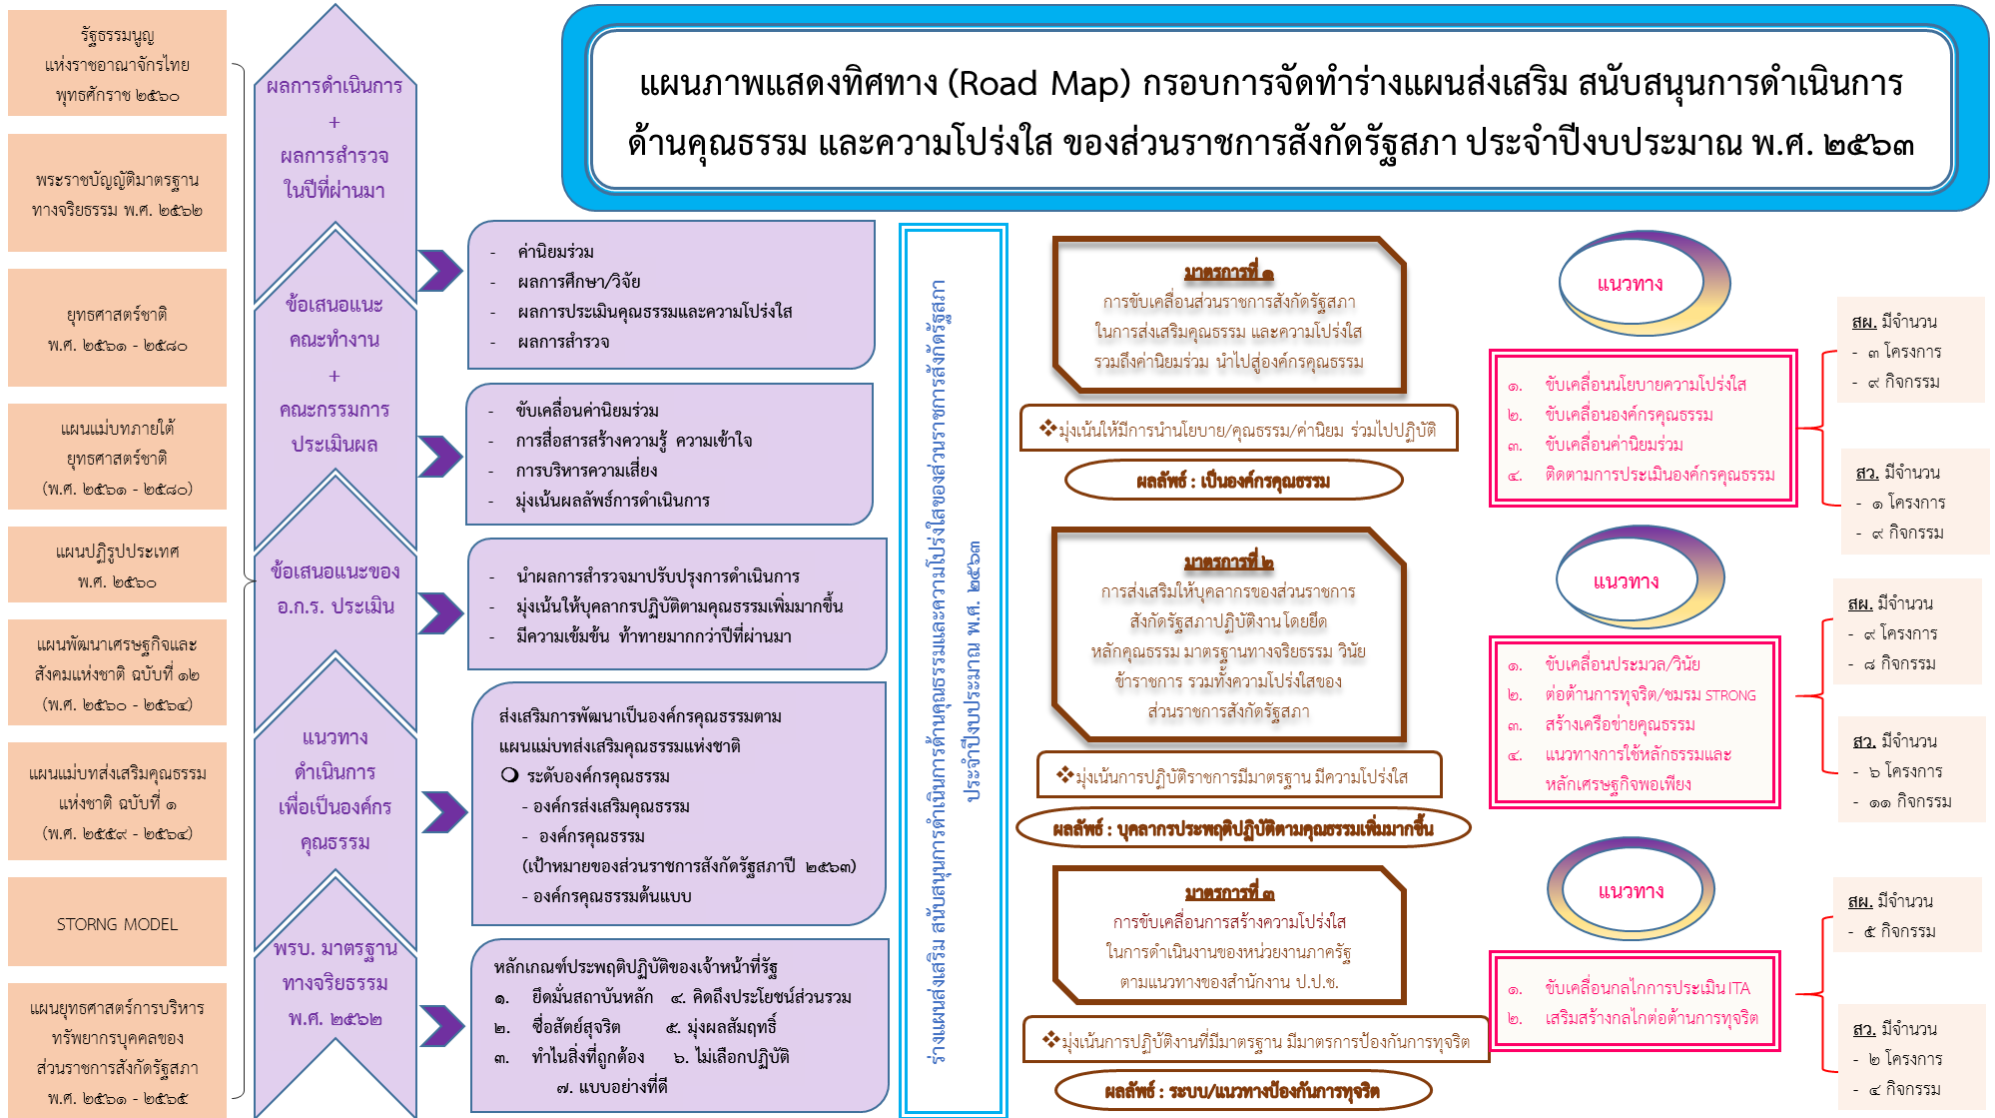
แผนภาพแสดงทิศทาง (Road Map) กรอบการจัดทำร่างแผนส่งเสริม สนับสนุนการดำเนินการ ด้านคุณธรรม และความโปร่งใส ของส่วนราชการสังกัดรัฐสภา ประจำปีงบประมาณ พ.ศ. ๒๕๖๓

รัฐธรรมนูญ แห่งราชอาณาจักรไทย พุทธศักราช ๒๕๖๐

พระราชบัญญัติมาตรฐาน ทางจริยธรรม พ.ศ. ๒๕๖๒

ยุทธศาสตร์ชาติ พ.ศ. ๒๕๖๑ - ๒๕๘๐

แผนแม่บทภายใต้ ยุทธศาสตร์ชาติ (พ.ศ. ๒๕๖๑ - ๒๕๘๐)

แผนปฏิรูปประเทศ พ.ศ. ๒๕๖๐

แผนพัฒนาเศรษฐกิจและสังคมแห่งชาติ ฉบับที่ ๑๒ (พ.ศ. ๒๕๖๐ - ๒๕๖๔)

แผนแม่บทส่งเสริมคุณธรรม แห่งชาติ ฉบับที่ ๑ (พ.ศ. ๒๕๕๙ - ๒๕๖๔)

STORNG MODEL

แผนยุทธศาสตร์การบริหารทรัพยากรบุคคลของส่วนราชการสังกัดรัฐสภา พ.ศ. ๒๕๖๑ - ๒๕๖๕

ผลการดำเนินการ + ผลการสำรวจ ในปีที่ผ่านมา

ข้อเสนอแนะ คณะทำงาน + คณะกรรมการ ประเมินผล

ข้อเสนอแนะของ อ.ก.ร. ประเมิน

แนวทาง ดำเนินการ เพื่อเป็นองค์กร คุณธรรม

พรบ. มาตรฐาน ทางจริยธรรม พ.ศ. ๒๕๖๒

- ค่านิยมร่วม
- ผลการศึกษา/วิจัย
- ผลการประเมินคุณธรรมและความโปร่งใส
- ผลการสำรวจ

- ขับเคลื่อนค่านิยมร่วม
- การสื่อสารสร้างความรู้ ความเข้าใจ
- การบริหารความเสี่ยง
- มุ่งเน้นผลสัมฤทธิ์การดำเนินการ

- นำผลการสำรวจมาปรับปรุงการดำเนินการ
- มุ่งเน้นให้บุคลากรปฏิบัติตามคุณธรรมเพิ่มมากขึ้น
- มีความเข้มข้น ท้าทายมากกว่าปีที่ผ่านมา

ส่งเสริมการพัฒนาเป็นองค์กรคุณธรรมตามแผนแม่บทส่งเสริมคุณธรรมแห่งชาติ
❍ ระดับองค์กรคุณธรรม
- องค์กรส่งเสริมคุณธรรม
- องค์กรคุณธรรม
(เป้าหมายของส่วนราชการสังกัดรัฐสภาปี ๒๕๖๓)
- องค์กรคุณธรรมต้นแบบ

หลักเกณฑ์ประพฤติปฏิบัติของเจ้าหน้าที่รัฐ
๑. ยึดมั่นสถาบันหลัก ๔. คิดถึงประโยชน์ส่วนรวม
๒. ซื่อสัตย์สุจริต ๕. มุ่งผลสัมฤทธิ์
๓. ทำในสิ่งที่ถูกต้อง ๖. ไม่เลือกปฏิบัติ
๗. แบบอย่างที่ดี

ร่างแผนส่งเสริม สนับสนุนการดำเนินการด้านคุณธรรมและความโปร่งใสของส่วนราชการสังกัดรัฐสภา ประจำปีงบประมาณ พ.ศ. ๒๕๖๓

มาตรการที่ ๑
การขับเคลื่อนส่วนราชการสังกัดรัฐสภา ในการส่งเสริมคุณธรรม และความโปร่งใส รวมถึงค่านิยมร่วม นำไปสู่องค์กรคุณธรรม

❖มุ่งเน้นให้มีการนำนโยบาย/คุณธรรม/ค่านิยม ร่วมไปปฏิบัติ

ผลลัพธ์ : เป็นองค์กรคุณธรรม

มาตรการที่ ๒
การส่งเสริมให้บุคลากรของส่วนราชการสังกัดรัฐสภาปฏิบัติงาน โดยยึดหลักคุณธรรม มาตรฐานทางจริยธรรม วินัยข้าราชการ รวมทั้งความโปร่งใสของส่วนราชการสังกัดรัฐสภา

❖มุ่งเน้นการปฏิบัติราชการมีมาตรฐาน มีความโปร่งใส

ผลลัพธ์ : บุคลากรประพฤติปฏิบัติตามคุณธรรมเพิ่มมากขึ้น

มาตรการที่ ๓
การขับเคลื่อนการสร้างความโปร่งใส ในการดำเนินงานของหน่วยงานภาครัฐ ตามแนวทางของสำนักงาน ป.ป.ช.

❖มุ่งเน้นการปฏิบัติงานที่มีมาตรฐาน มีมาตรการป้องกันการทุจริต

ผลลัพธ์ : ระบบ/แนวทางป้องกันการทุจริต

แนวทาง
๑. ขับเคลื่อนนโยบายความโปร่งใส
๒. ขับเคลื่อนองค์กรคุณธรรม
๓. ขับเคลื่อนค่านิยมร่วม
๔. ติดตามการประเมินองค์กรคุณธรรม

สผ. มีจำนวน
- ๓ โครงการ
- ๙ กิจกรรม

สว. มีจำนวน
- ๑ โครงการ
- ๙ กิจกรรม

แนวทาง
๑. ขับเคลื่อนประมวล/วินัย
๒. ต่อต้านการทุจริต/ชมรม STRONG
๓. สร้างเครือข่ายคุณธรรม
๔. แนวทางการใช้หลักธรรมและหลักเศรษฐกิจพอเพียง

สผ. มีจำนวน
- ๙ โครงการ
- ๘ กิจกรรม

สว. มีจำนวน
- ๖ โครงการ
- ๑๑ กิจกรรม

แนวทาง
๑. ขับเคลื่อนกลไกการประเมิน ITA
๒. เสริมสร้างกลไกต่อต้านการทุจริต

สผ. มีจำนวน
- ๕ กิจกรรม

สว. มีจำนวน
- ๒ โครงการ
- ๔ กิจกรรม